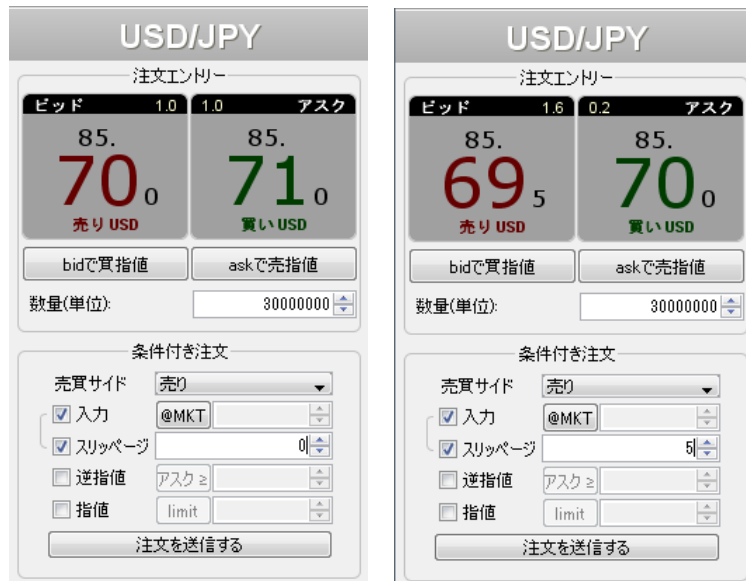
USD/JPY

注文エントリー

ビッド 1.0

1.0 アスク

85.
70 0
売り USD

85.
71 0
買い USD

bidで買指値

askで売指値

数量(単位): 30000000

条件付き注文

売買サイド 売り

入力 @MKT

スリッページ 0

逆指値 アスク≧

指値 limit

注文を送信する

USD/JPY

注文エントリー

ビッド 1.6

0.2 アスク

85.
69 5
売り USD

85.
70 0
買い USD

bidで買指値

askで売指値

数量(単位): 30000000

条件付き注文

売買サイド 売り

入力 @MKT

スリッページ 5

逆指値 アスク≧

指値 limit

注文を送信する